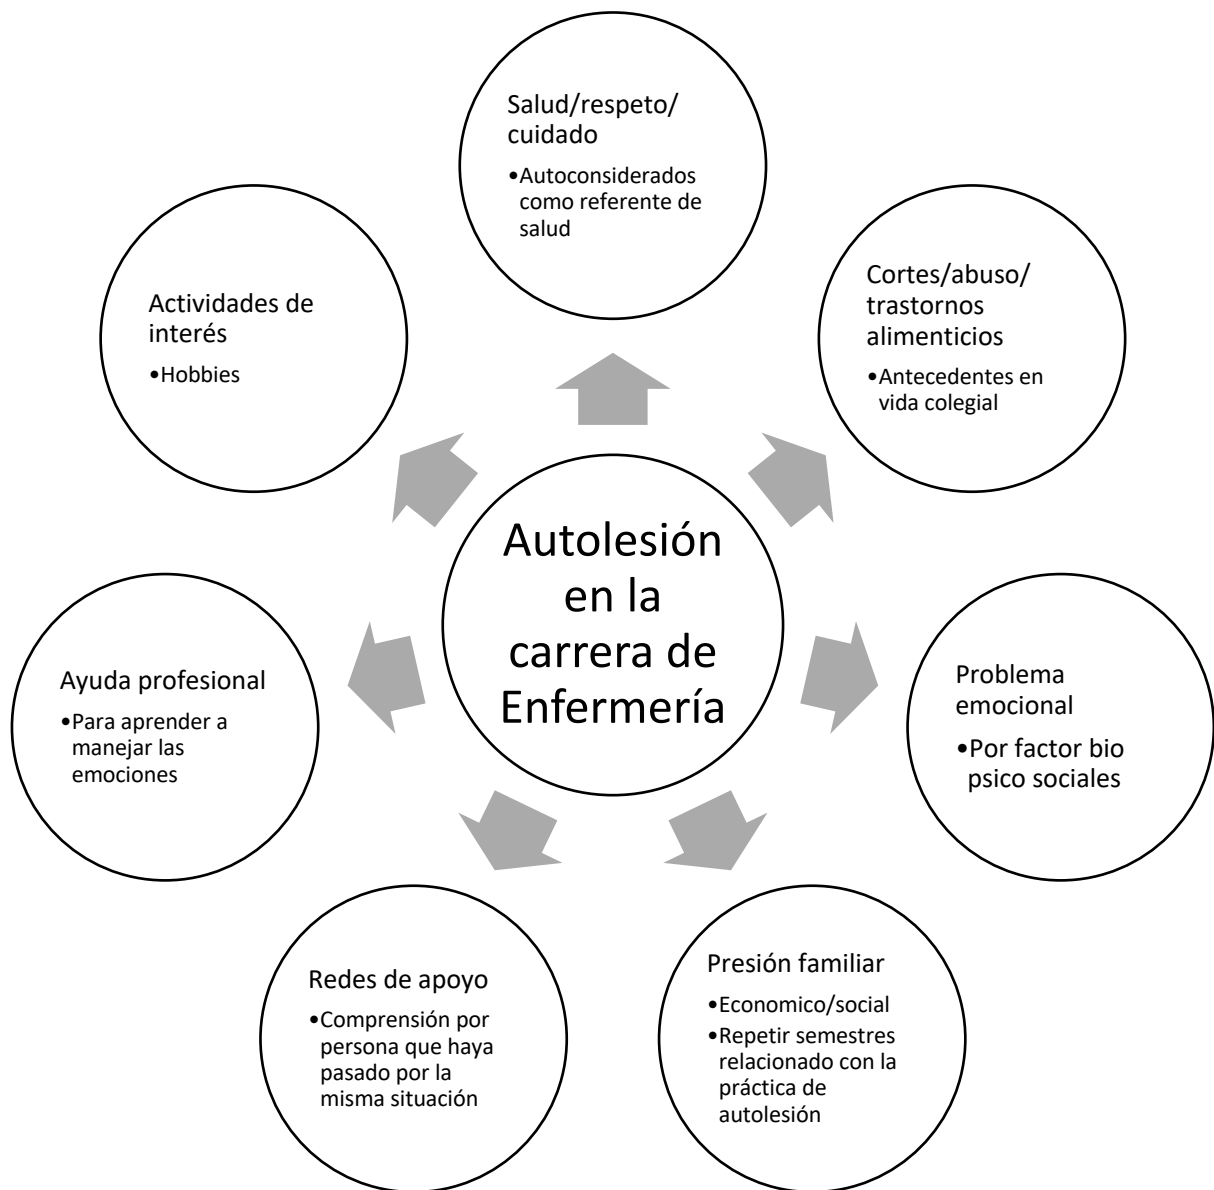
Autolesión en la carrera de Enfermería

Salud/respeto/ cuidado
•Autoconsiderados como referente de salud

Cortes/abuso/ trastornos alimenticios
•Antecedentes en vida colegial

Problema emocional
•Por factor bio psico sociales

Presión familiar
•Economico/social
•Repetir semestres relacionado con la práctica de autolesión

Redes de apoyo
•Comprensión por persona que haya pasado por la misma situación

Ayuda profesional
•Para aprender a manejar las emociones

Actividades de interés
•Hobbies